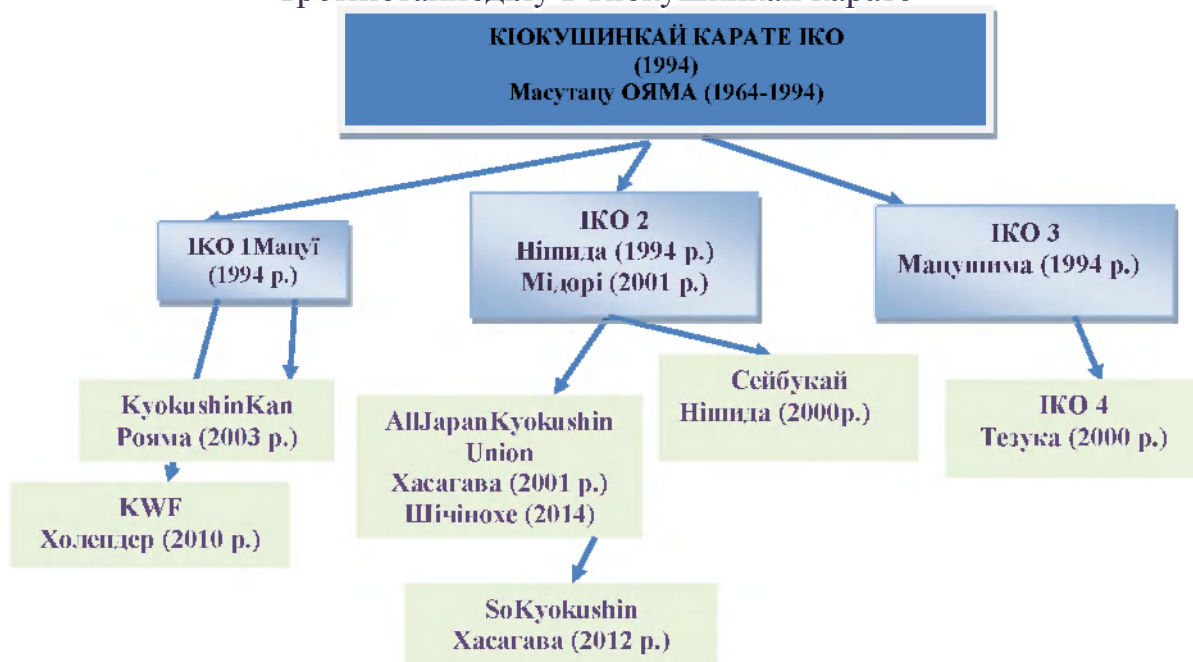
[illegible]

КІОКУШИНКАЙ КАРАТЕ ІКО
(1994)
Масутацу ОЯМА (1964-1994)

ІКО 1Мацуї
(1994 р.)

ІКО 2
Нішида (1994 р.)
Мідорі (2001 р.)

ІКО 3
Мацушима (1994 р.)

KyokushinKan
Рояма (2003 р.)

KWF
Холендер (2010 р.)

AllJapanKyokushin Union
Хасагава (2001 р.)
Шічінохе (2014)

Сейбукай
Нішида (2000р.)

ІКО 4
Тезука (2000 р.)

SoKyokushin
Хасагава (2012 р.)